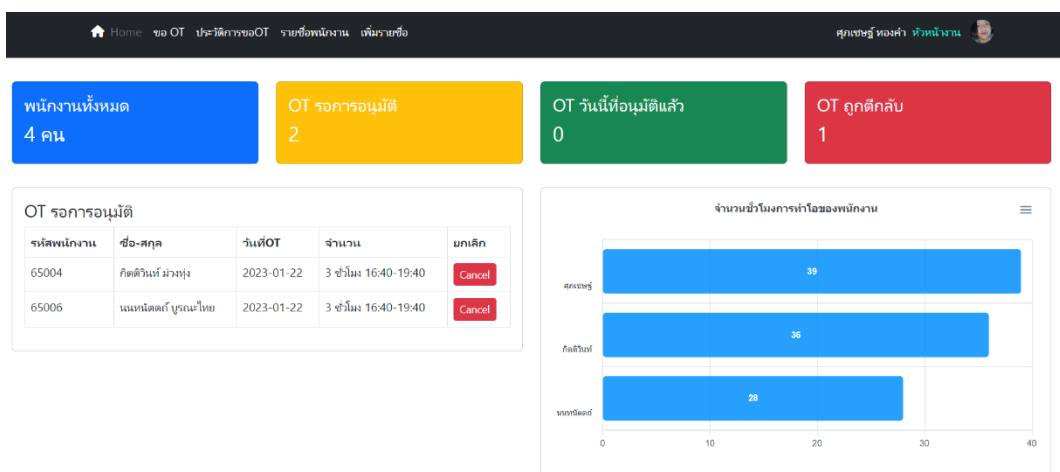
Home ขอ OT ประวัติการขอOT รายชื่อพนักงาน เพิ่มรายชื่อ

ศุภเชษฐ์ ทองคำ หัวหน้างาน

พนักงานทั้งหมด
4 คน

OT รอการอนุมัติ
2

OT วันนี้ที่อนุมัติแล้ว
0

OT ถูกตีกลับ
1

OT รอการอนุมัติ

| รหัสพนักงาน | ชื่อ-สกุล | วันที่OT | จำนวน | ยกเลิก |
|---|---|---|---|---|
| 65004 | กิตติวินท์ ม่วงทุ่ง | 2023-01-22 | 3 ชั่วโมง 16:40-19:40 | Cancel |
| 65006 | นนทนิตตย์ บูรณะไทย | 2023-01-22 | 3 ชั่วโมง 16:40-19:40 | Cancel |

จำนวนชั่วโมงการทำโอของพนักงาน

ศุภเชษฐ์ 39
กิตติวินท์ 36
นนทนิตตย์ 28

0 10 20 30 40